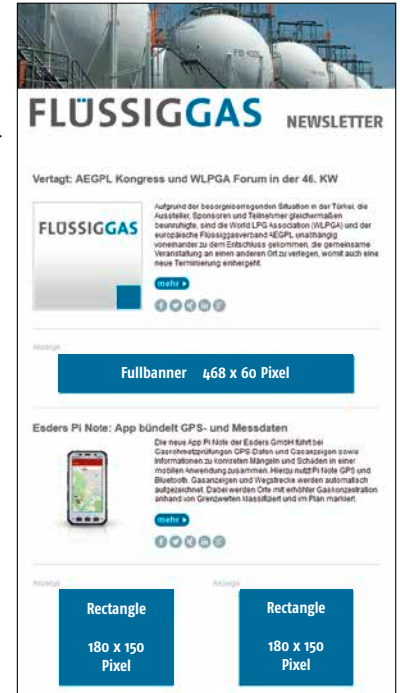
FLÜSSIGGAS NEWSLETTER

Vertagt: AEGPL Kongress und WLPGA Forum in der 46. KW

FLÜSSIGGAS

Aufgrund der besorgniserregenden Situation in der Türkei, die Aussteller, Sponsoren und Teilnehmer gleichermaßen beunruhigte, sind die World LPG Association (WLPGA) und der europäische Flüssiggasverband AEGPL unabhängig voneinander zu dem Entschluss gekommen, die gemeinsame Veranstaltung an einen anderen Ort zu verlegen, womit auch eine neue Terminierung einhergeht.

mehr

Anzeige

Fullbanner 468 x 60 Pixel

Esders Pi Note: App bündelt GPS- und Messdaten

Die neue App Pi Note der Esders GmbH führt bei Gasrohrnetzprüfungen GPS-Daten und Gasanzeigen sowie Informationen zu konkreten Mängeln und Schäden in einer mobilen Anwendung zusammen. Hierzu nutzt Pi Note GPS und Bluetooth. Gasanzeigen und Wegstrecke werden automatisch aufgezeichnet. Dabei werden Orte mit erhöhter Gaskonzentration anhand von Grenzwerten klassifiziert und im Plan markiert.

mehr

Anzeige

Rectangle 180 x 150 Pixel

Anzeige

Rectangle 180 x 150 Pixel